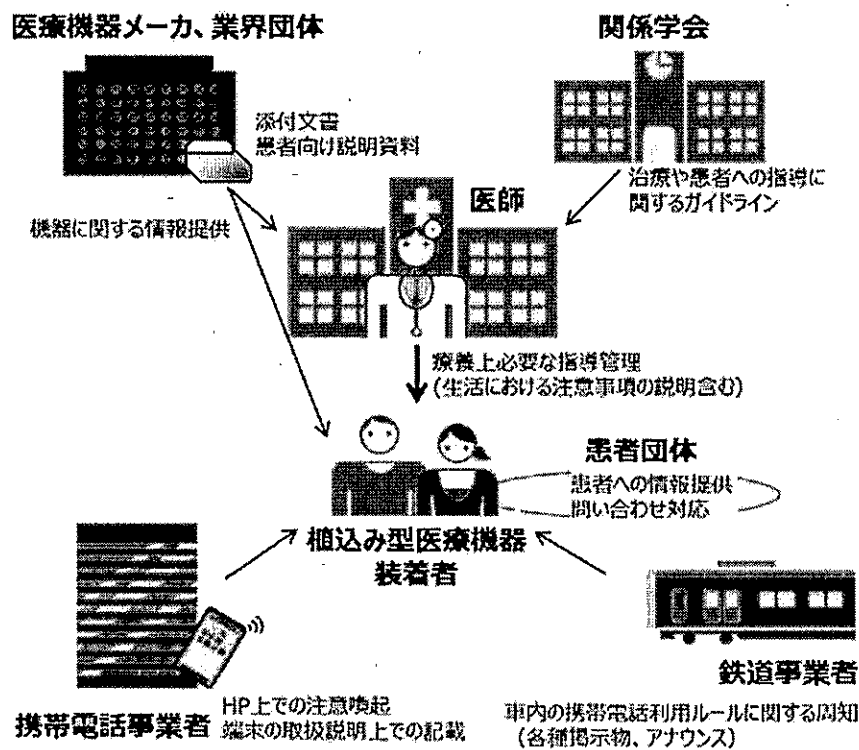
医療機器メーカ、業界団体

関係学会

添付文書
患者向け説明資料

治療や患者への指導に関するガイドライン

医師

機器に関する情報提供

療養上必要な指導管理
（生活における注意事項の説明含む）

患者団体

患者への情報提供
問い合わせ対応

植込み型医療機器
装着者

鉄道事業者

携帯電話事業者

HP上での注意喚起
端末の取扱説明上での記載

車内の携帯電話利用ルールに関する周知
（各種掲示物、アナウンス）